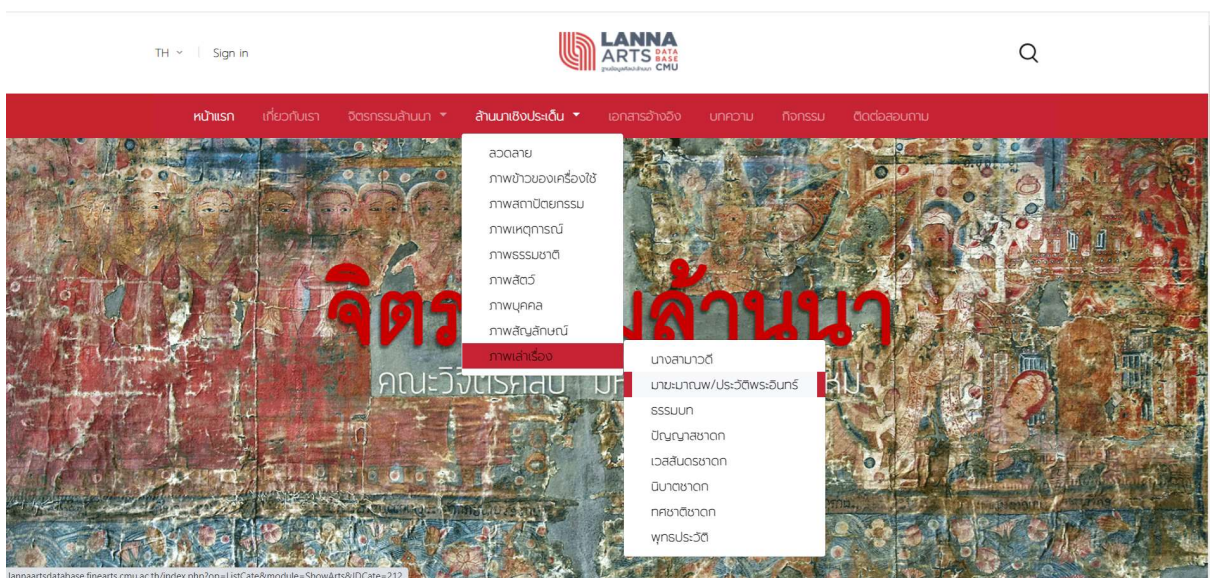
TH | Sign in

LANNA ARTS DATA BASE CMU

หน้าแรก เกี่ยวกับเรา จิตรกรรมล้านนา ล้านนาเชิงประเด็น เอกสารอ้างอิง บทความ กิจกรรม ติดต่อสอบถาม

ลวดลาย
ภาพข้าวของเครื่องใช้
ภาพสถาปัตยกรรม
ภาพเหตุการณ์
ภาพธรรมชาติ
ภาพสัตว์
ภาพบุคคล
ภาพสัญลักษณ์
ภาพเล่าเรื่อง

นางสามาวดี
มาฆะมาณพ/ประวัติพระอินทร์
ธรรมบท
ปัญญาสชาดก
เวสสันดรชาดก
นิบาตชาดก
ทศชาติชาดก
พุทธประวัติ

จิตร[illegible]ล้านนา
คณะวิจิตรศิลป์ ม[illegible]หม่

lannaartsdatabase.finearts.cmu.ac.th/index.php?op=ListCate&module=ShowArts&IDCate=212